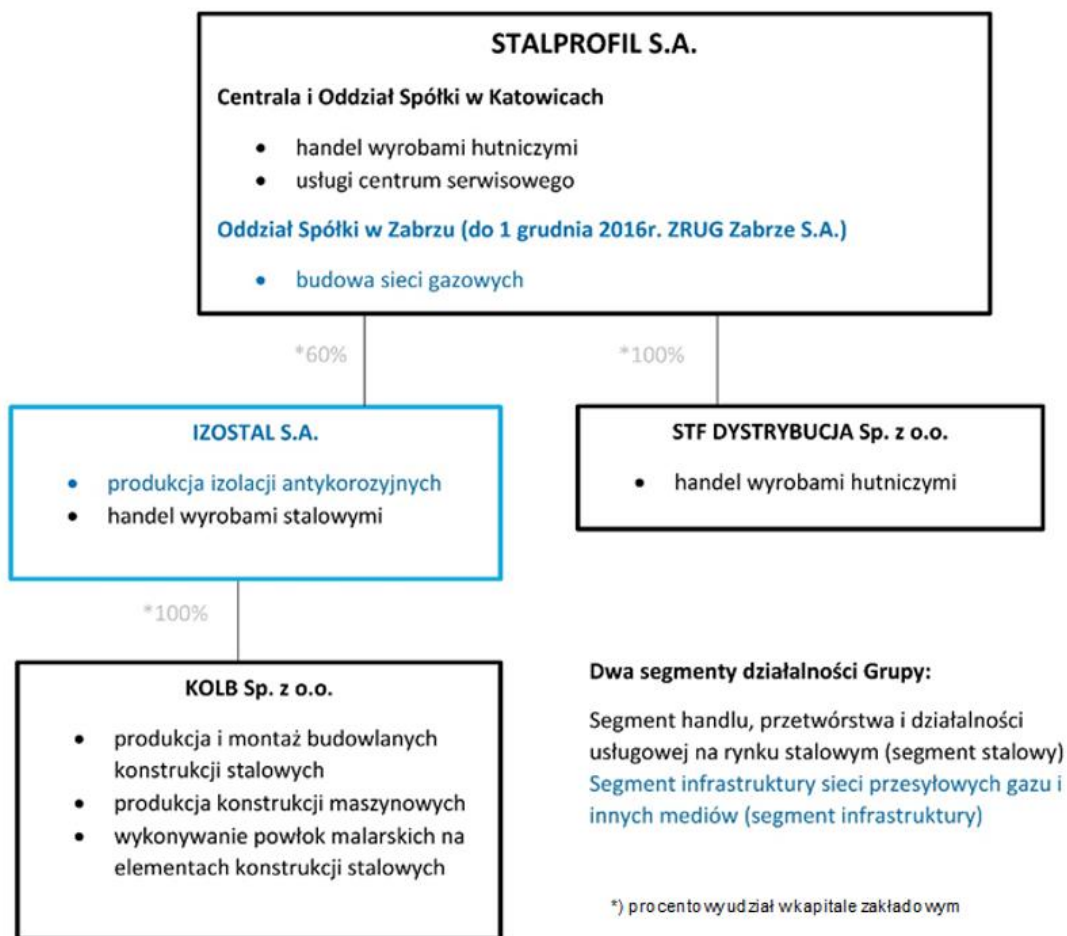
STALPROFIL S.A.

Centrala i Oddział Spółki w Katowicach

- handel wyrobami hutniczymi
- usługi centrum serwisowego

Oddział Spółki w Zabrzu (do 1 grudnia 2016r. ZRUG Zabrze S.A.)

- budowa sieci gazowych

*60%

*100%

IZOSTAL S.A.

- produkcja izolacji antykorozyjnych
- handel wyrobami stalowymi

STF DYSTRYBUCJA Sp. z o.o.

- handel wyrobami hutniczymi

*100%

KOLB Sp. z o.o.

- produkcja i montaż budowlanych konstrukcji stalowych
- produkcja konstrukcji maszynowych
- wykonywanie powłok malarskich na elementach konstrukcji stalowych

Dwa segmenty działalności Grupy:

Segment handlu, przetwórstwa i działalności usługowej na rynku stalowym (segment stalowy)
Segment infrastruktury sieci przesyłowych gazu i innych mediów (segment infrastruktury)

*) procentowy udział w kapitale zakładowym